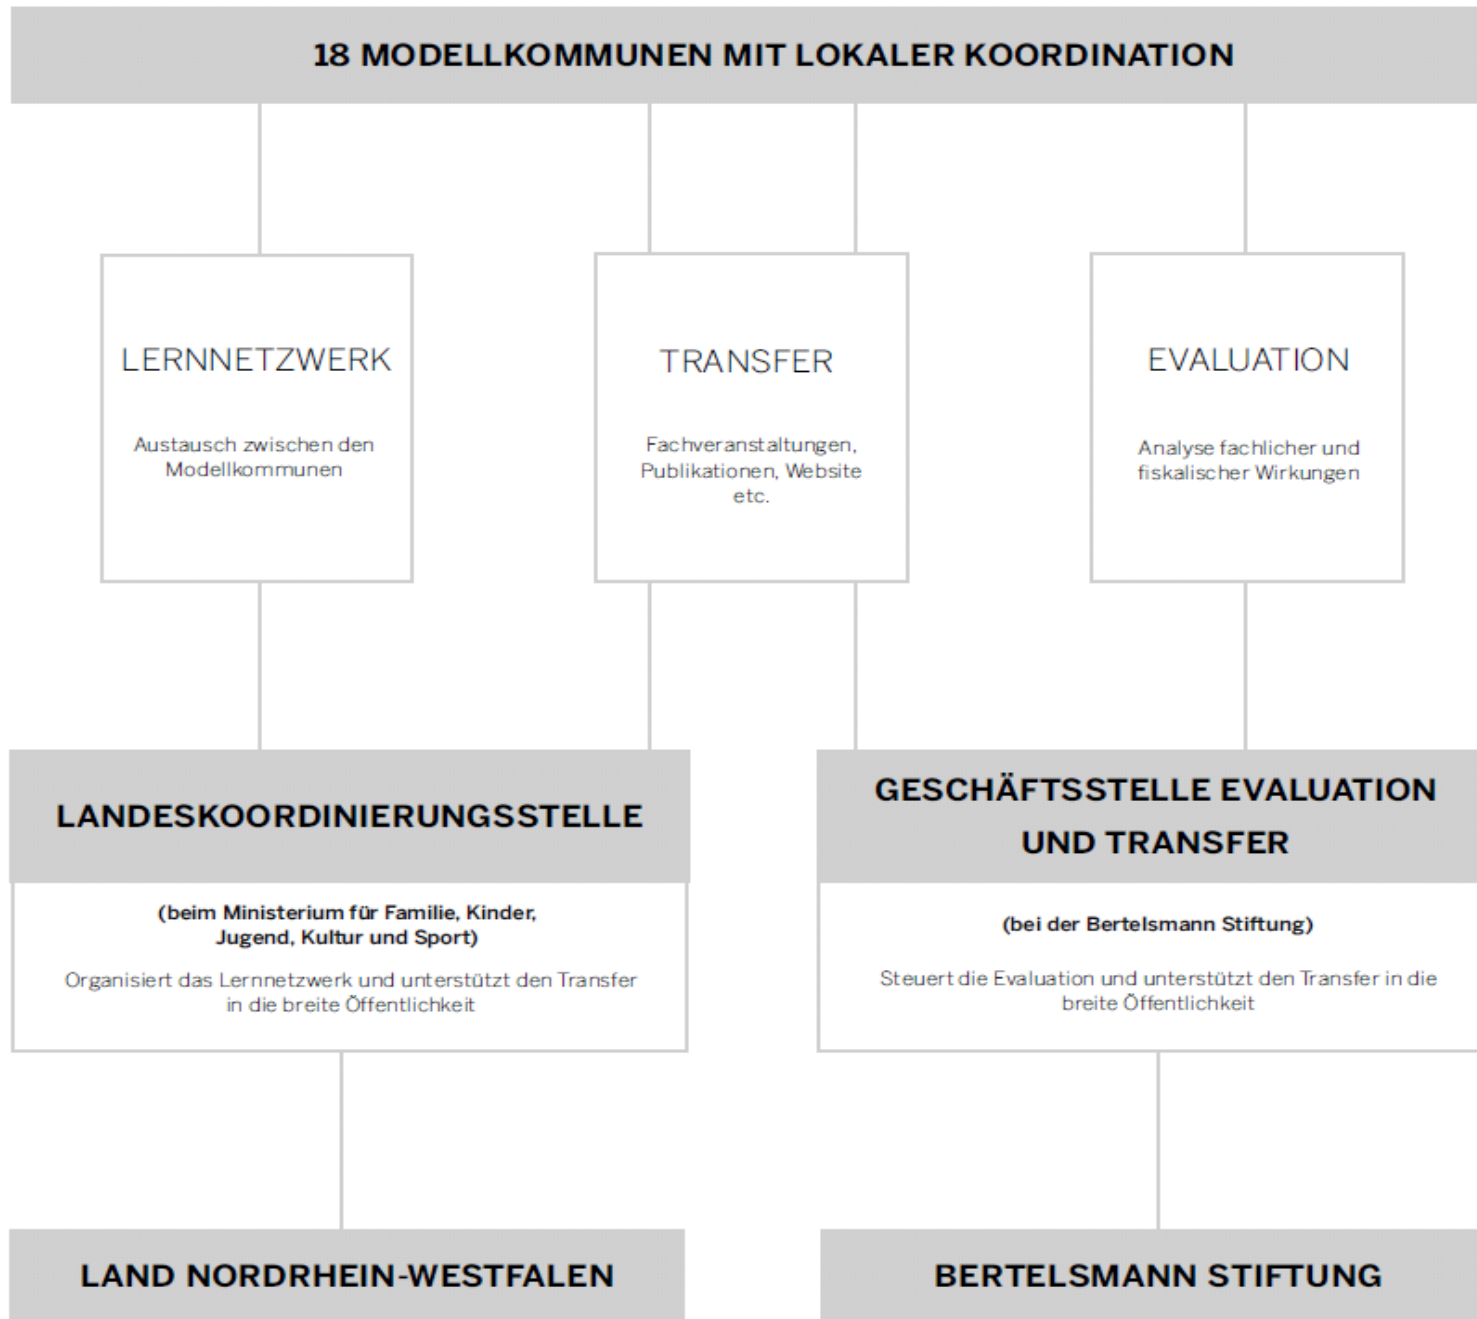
18 MODELLKOMMUNEN MIT LOKALER KOORDINATION

LERNNETZWERK

Austausch zwischen den Modellkommunen

TRANSFER

Fachveranstaltungen, Publikationen, Website etc.

EVALUATION

Analyse fachlicher und fiskalischer Wirkungen

LANDESKOORDINIERUNGSSTELLE

(beim Ministerium für Familie, Kinder, Jugend, Kultur und Sport)

Organisiert das Lernnetzwerk und unterstützt den Transfer in die breite Öffentlichkeit

GESCHÄFTSSTELLE EVALUATION UND TRANSFER

(bei der Bertelsmann Stiftung)

Steuert die Evaluation und unterstützt den Transfer in die breite Öffentlichkeit

LAND NORDRHEIN-WESTFALEN

BERTELSMANN STIFTUNG